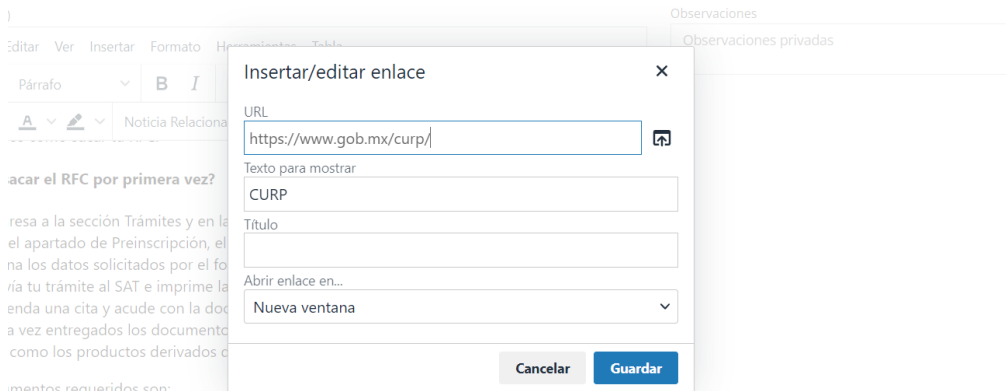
Editar Ver Insertar Formato Herramientas Tabla

Párrafo B I

A Noticia Relaciona

acar el RFC por primera vez?

resa a la sección Trámites y en la
el apartado de Preinscripción, el
na los datos solicitados por el fo
ía tu trámite al SAT e imprime la
enda una cita y acude con la doc
a vez entregados los documento
como los productos derivados d

umentos requeridos son:

Observaciones

Observaciones privadas

Insertar/editar enlace

URL

https://www.gob.mx/curp/

Texto para mostrar

CURP

Título

Abrir enlace en...

Nueva ventana

Cancelar

Guardar